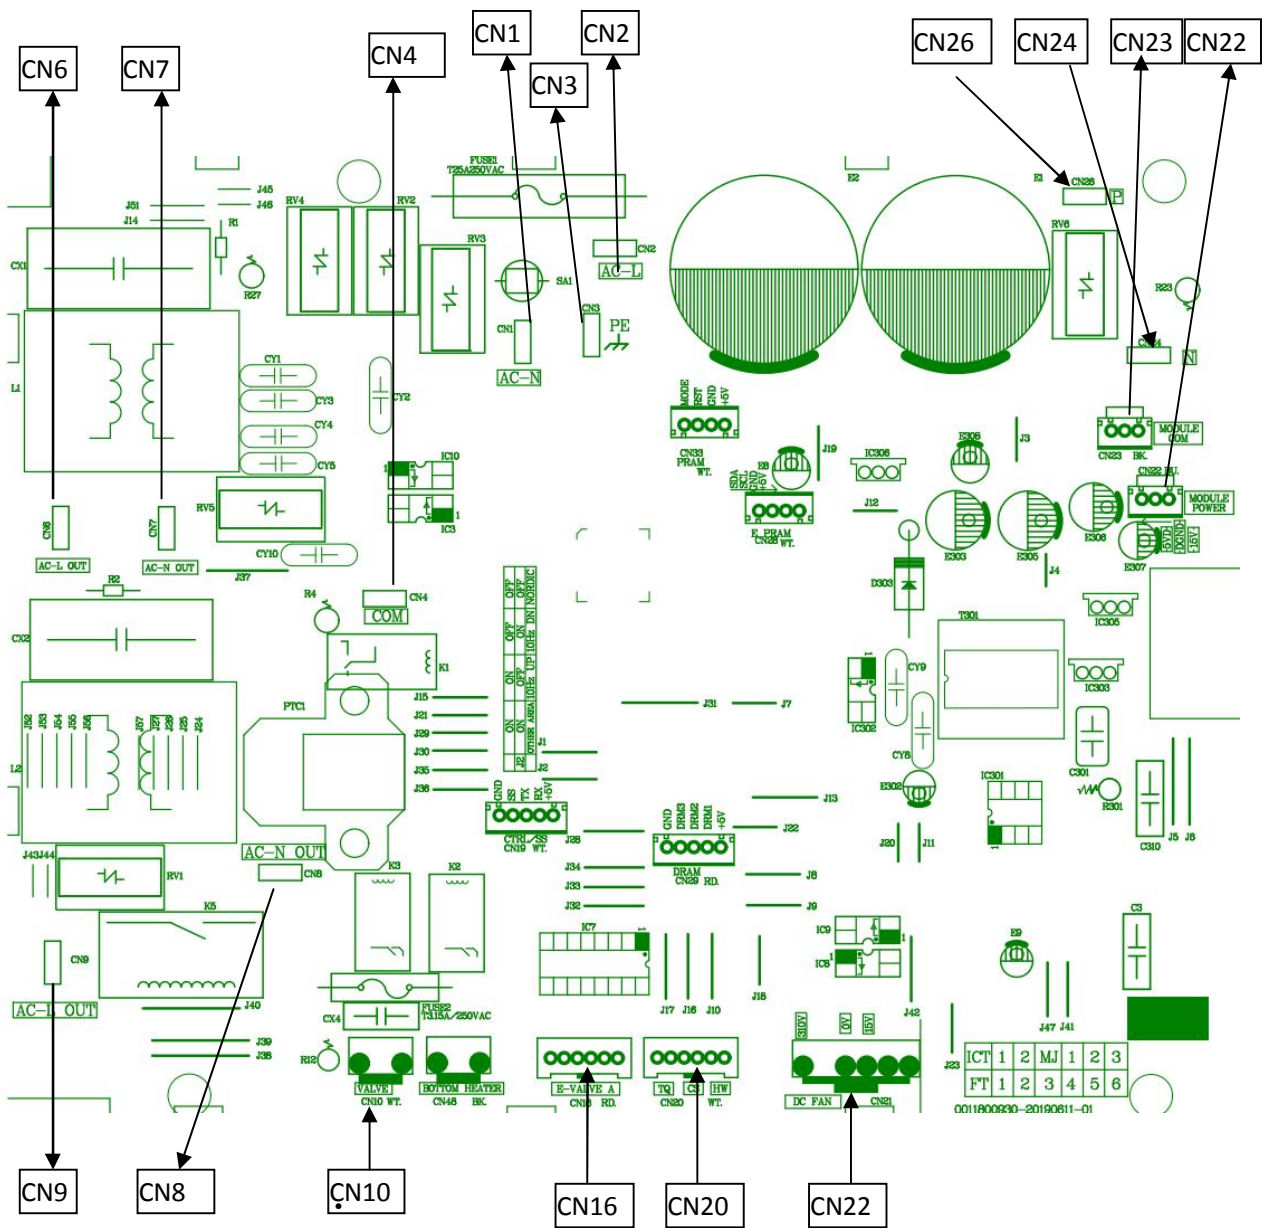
CN6
CN7
CN4
CN1
CN2
CN3
CN26
CN24
CN23
CN22

FUSE1
T25A250VAC
J45
J46
J51
J14
R1
CX1
R27
RV4
RV2
RV3
SA1
CN2
AC-L
CN3
PE
CN1
AC-N
E2
E1
CN26
P
RV6
R23
CN24
N
L1
CY1
CY3
CY4
CY5
CY2
IC10
IC3
MODE
RST
GND
+5V
CN33
PRAM
WT.
J19
IC306
E308
J3
CN23 BK.
MODULE COM
CN22 BU.
MODULE POWER
SDA
SCL
GND
+5V
E8
E_PRAM
CN28 WT.
J12
E303
E305
E306
E307
5V
DGND
15V
CN6
AC-L OUT
CN7
AC-N OUT
RV5
CY10
J37
R2
CX2
R4
CN4
COM
K1
PTC1
J15
J21
J29
J30
J35
J36
OFF
OFF
ON
OFF
ON
ON
NORDIC
DN
UP
OTHER
AREA
10HZ
J1
J2
D303
J4
IC305
T301
IC303
CY9
IC302
CY8
J31
J7
C301
E302
R301
IC301
C310
J5
J6
L2
J32
J33
J54
J55
J56
J57
J27
J28
J25
J24
GND
SS
TX
RX
+5V
CTRL/SS
CN19 WT.
J26
GND
DRM3
DRM2
DRM1
+5V
J13
J22
DRAM
CN29 RD.
J20
J11
AC-N OUT
CN8
J43J44
RV1
K3
K2
J34
J33
J32
J8
J9
K5
CN9
AC-L OUT
J40
IC7
J17
J16
J10
J18
IC9
IC8
E9
C3
CX4
FUSE2
T3.15A/250VAC
J39
J38
R12
VALVE
CN10 WT.
BOTTOM HEATER
CN48 BK.
E-VALVE A
CN16 RD.
TQ
CS
HW
CN20
WT.
310V
0V
15V
DC FAN
CN21
J42
J23
J47
J41
| ICT | 1 | 2 | MJ | 1 | 2 | 3 |
|---|---|---|---|---|---|---|
| FT | 1 | 2 | 3 | 4 | 5 | 6 |

0011800930-20190611-01
CN9
CN8
CN10
CN16
CN20
CN22